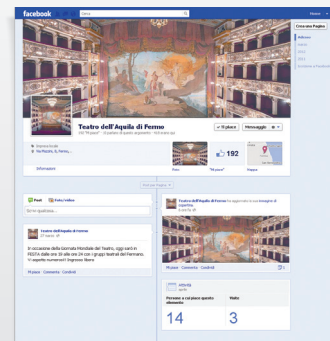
facebook

Cerca

Crea una Pagina

Teatro dell'Aquila di Fermo

Mi piace

Messaggio

192

Informazioni

Foto

"Mi piace"

Mappa

Post

Foto/Video

Scrivi qualcosa...

Teatro dell'Aquila di Fermo

In occasione della Giornata Mondiale del Teatro, oggi sarà in FESTA dalle ore 18 alle ore 24 con i gruppi teatrali del Fermano. Vi aspetto numerosi! Ingresso libero

Mi piace · Commenta · Condividi

Teatro dell'Aquila di Fermo ha aggiornato la sua immagine di copertina.

Mi piace · Commenta · Condividi

Attività

Persone a cui piace questo elemento

14

Visite

3